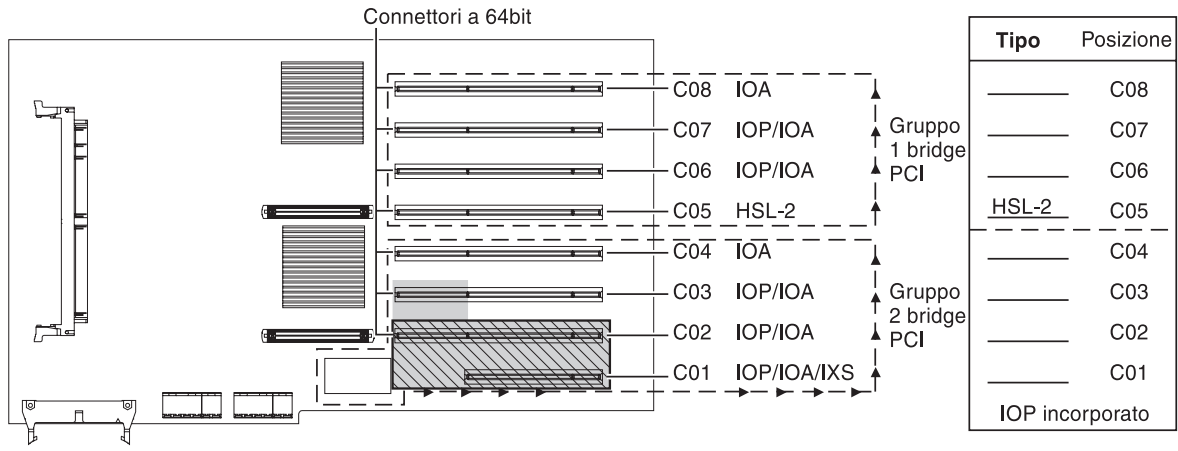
Connettori a 64bit

C08 IOA
C07 IOP/IOA
C06 IOP/IOA
C05 HSL-2
C04 IOA
C03 IOP/IOA
C02 IOP/IOA
C01 IOP/IOA/IXS

Gruppo 1 bridge PCI

Gruppo 2 bridge PCI

| Tipo | Posizione |
|---|---|
| ______ | C08 |
| ______ | C07 |
| ______ | C06 |
| HSL-2 | C05 |
| ______ | C04 |
| ______ | C03 |
| ______ | C02 |
| ______ | C01 |

IOP incorporato